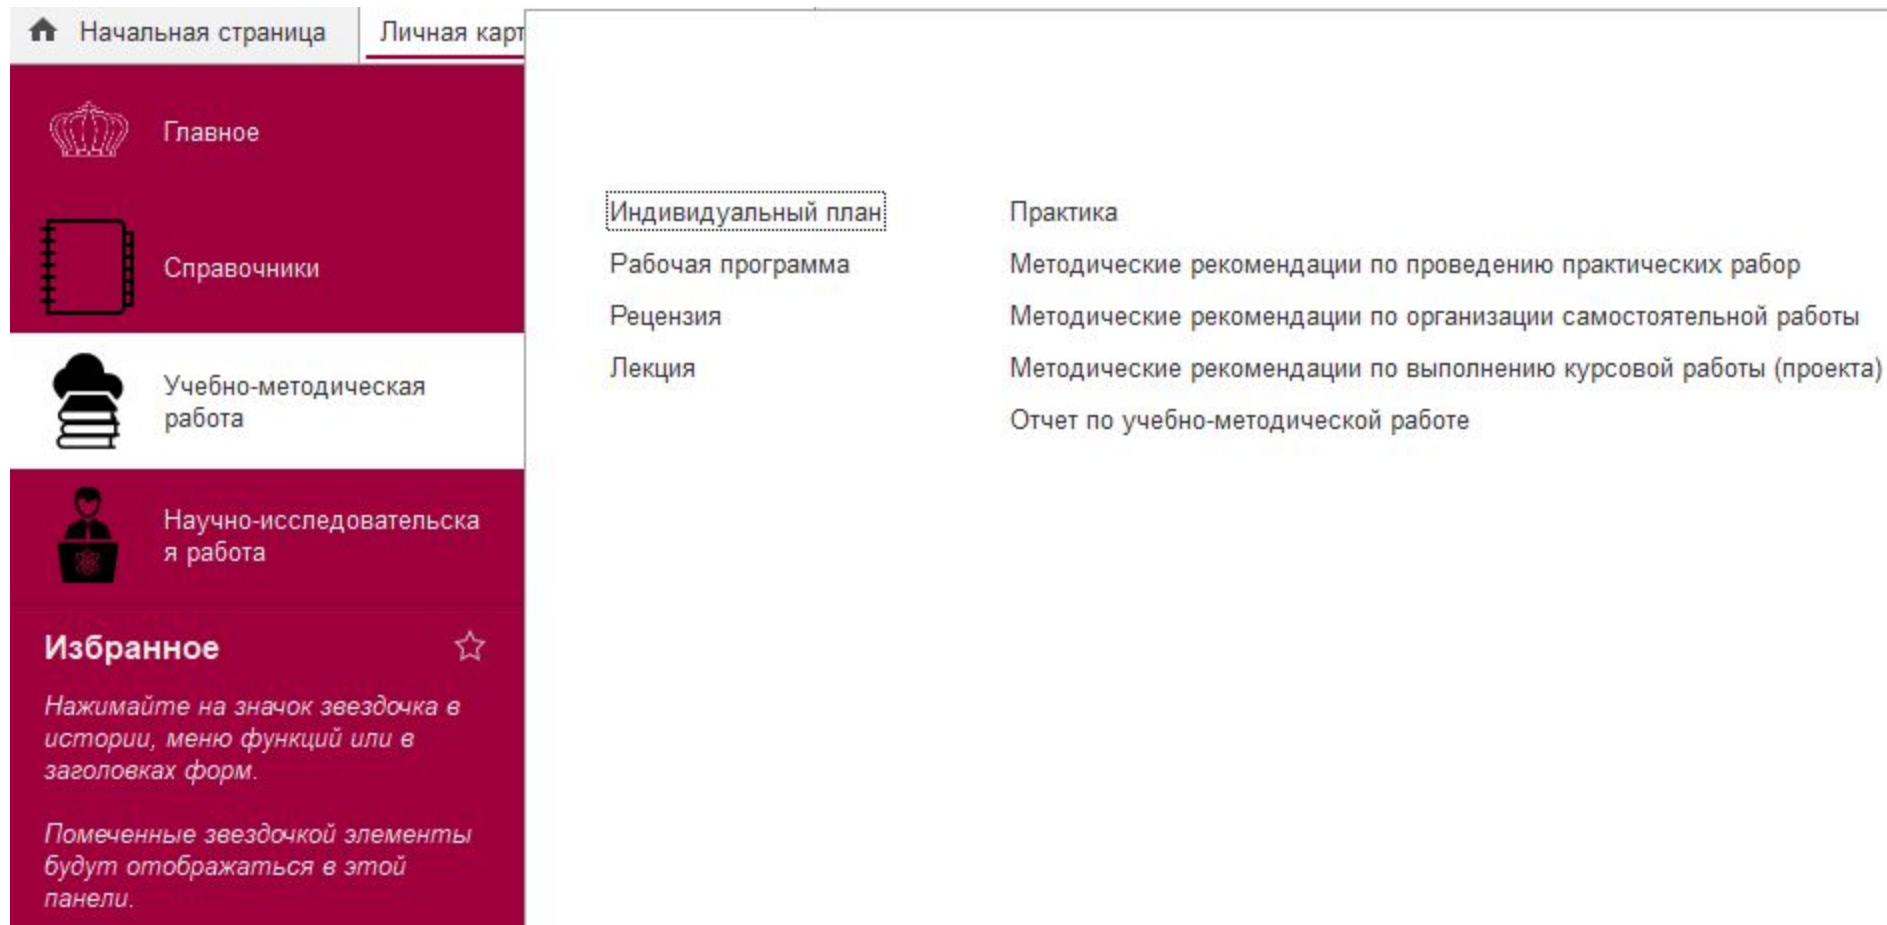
Начальная страница
Личная карт

Главное

Справочники

Учебно-методическая работа

Научно-исследовательская работа

Избранное

Нажимайте на значок звездочка в истории, меню функций или в заголовках форм.

Помеченные звездочкой элементы будут отображаться в этой панели.

Индивидуальный план
Рабочая программа
Рецензия
Лекция

Практика
Методические рекомендации по проведению практических рабор
Методические рекомендации по организации самостоятельной работы
Методические рекомендации по выполнению курсовой работы (проекта)
Отчет по учебно-методической работе